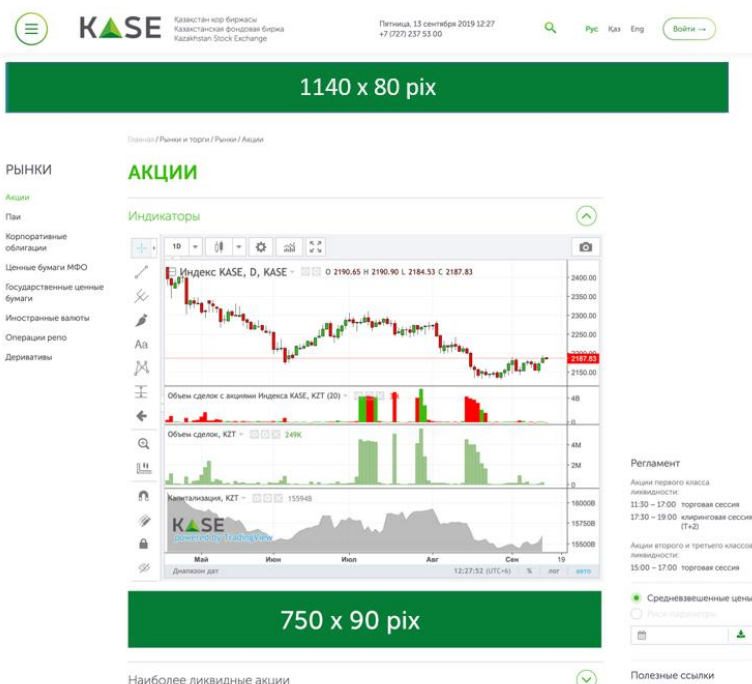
KASE

Казахстан кор биржасы
Казахстанская фондовая биржа
Kazakhstan Stock Exchange

Пятница, 13 сентября 2019 12:27
+7 (727) 237 53 00

Рус Қаз Eng

Войти →

1140 x 80 pix

Главная / Рынки и торги / Рынки / Акции

РЫНКИ

Акции
Паи
Корпоративные облигации
Ценные бумаги МФО
Государственные ценные бумаги
Иностранные валюты
Операции репо
Деривативы

АКЦИИ

Индикаторы

1D

Индекс KASE, D, KASE O 2190.65 H 2190.90 L 2184.53 C 2187.83

2400.00
2350.00
2300.00
2250.00
2187.83
2150.00

Объем сделок с акциями Индекса KASE, KZT (20)

4B

Объем сделок, KZT 249K

4M
2M

Капитализация, KZT 15594B

16000B
15750B
15500B

KASE
powered by TradingView

Май Июн Июл Авг Сен 19

Диапазон дат 12:27:52 (UTC+6) % лог авто

Регламент

Акции первого класса ликвидности:
11:30 – 17:00 торговая сессия
17:30 – 19:00 клиринговая сессия (T+2)

Акции второго и третьего классов ликвидности:
15:00 – 17:00 торговая сессия

Средневзвешенные цены
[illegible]

750 x 90 pix

Наиболее ликвидные акции

Полезные ссылки